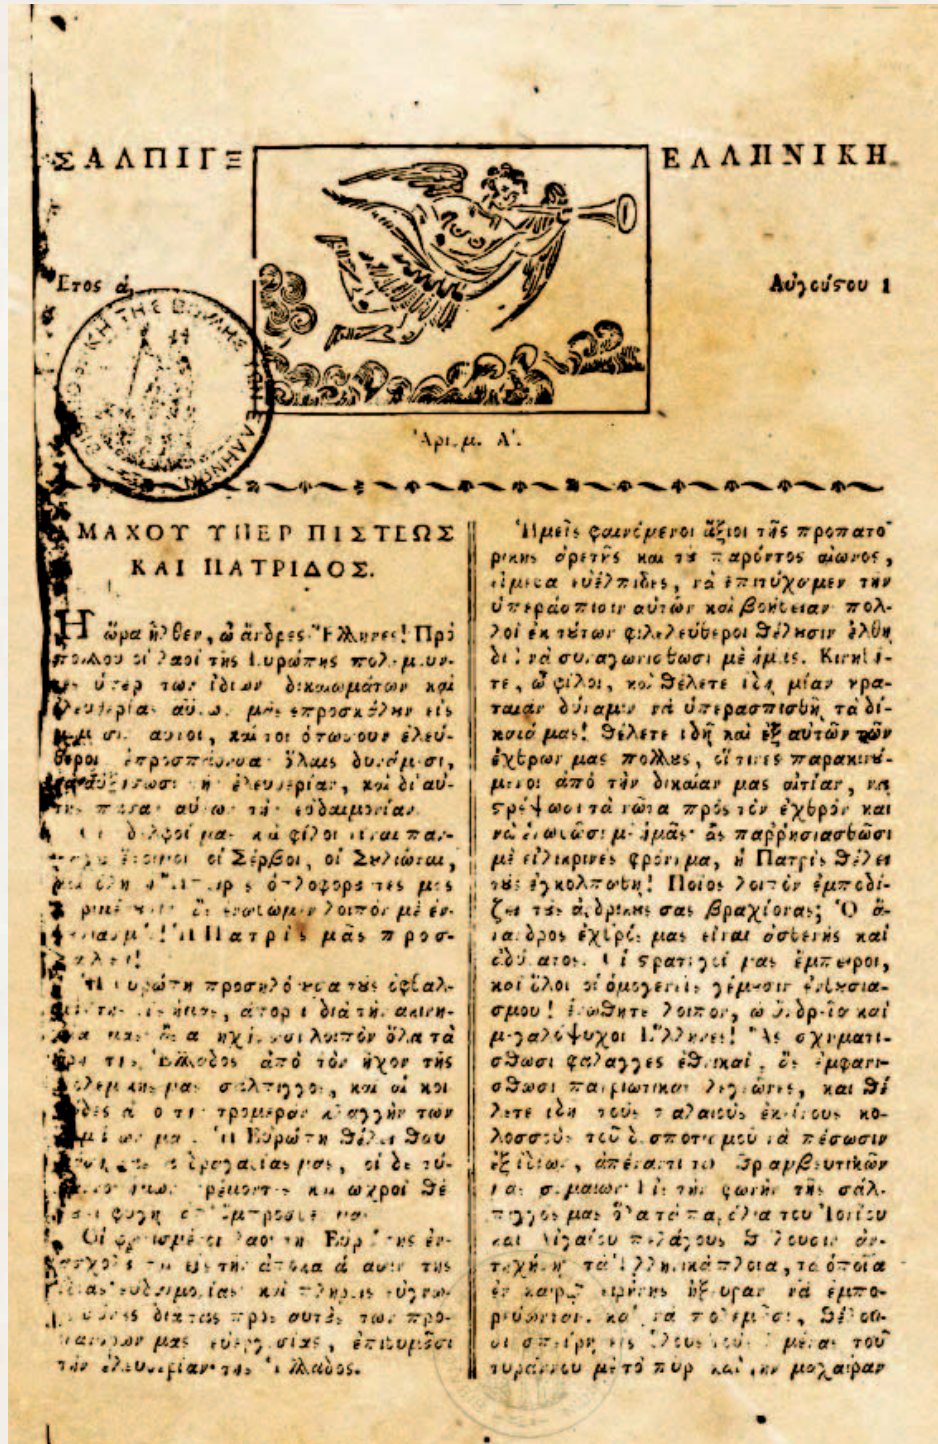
ΣΑΛΠΙΓΞ ΕΛΛΗΝΙΚΗ.

Έτος ά. Αὐγούστου 1

Ἀριθμ. Α'.

ΜΑΧΟΥ ΥΠΕΡ ΠΙΣΤΕΩΣ ΚΑΙ ΠΑΤΡΙΔΟΣ.

Η ὥρα ἦλθεν, ὦ ἄνδρες Ἕλληνες! Πρὸ πολλοῦ οἱ λαοὶ τῆς Εὐρώπης πολεμοῦντες ὑπὲρ τῶν ἰδίων δικαιωμάτων καὶ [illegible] αὐτῶν, μᾶς ἐπροσκάλουν εἰς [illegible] αὐτοί, καὶ τοι ὅπωσοῦν ἐλεύθεροι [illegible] ὅλαις δυνάμεσι, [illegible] τὴν ἐλευθερίαν, καὶ δι' αὐτῆς πᾶσαν αὐτῶν τὴν εὐδαιμονίαν.

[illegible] ἀδελφοί μας καὶ φίλοι εἶναι παντοῦ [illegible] οἱ Σέρβοι, οἱ Σουλιῶται, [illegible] ὁπλοφόροι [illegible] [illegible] λοιπὸν μὲ ἐν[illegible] ἡ Πατρίς μᾶς προσ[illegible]!

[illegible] Εὐρώπη προσηλόνουσα τοὺς ὀφθαλμούς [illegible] ἀπορεῖ διὰ τὴν ἀκινησίαν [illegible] λοιπὸν ὅλα τὰ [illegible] ἀπὸ τὸν ἦχον τῆς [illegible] σάλπιγγος, καὶ αἱ κοι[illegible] τρομεροὶ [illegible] τῶν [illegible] Ἡ Εὐρώπη θέλει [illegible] ἐργασίας μας, οἱ δὲ τύ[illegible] ὠχροὶ θέ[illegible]

Οἱ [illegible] Εὐρώπης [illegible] τῆς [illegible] καὶ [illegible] διὰ τας πρὸς αὐτοὺς τῶν προπάτορων μας εὐεργεσίας, ἐπιθυμοῦσι τὴν ἐλευθερίαν τῆς Ἑλλάδος.

Ἡμεῖς φαινόμενοι ἄξιοι τῆς προπατορικῆς ἀρετῆς καὶ τοῦ παρόντος αἰῶνος, εἴμεθα εὐέλπιδες, νὰ ἐπιτύχωμεν τὴν ὑπεράσπισιν αὐτῶν καὶ βοήθειαν πολλοὶ ἐκ τούτων φιλελεύθεροι θέλουσιν ἔλθη διὰ νὰ συναγωνισθῶσι μὲ ἡμᾶς. Κινηθῆτε, ὦ φίλοι, καὶ θέλετε ἰδῆ μίαν κραταιὰν δύναμιν νὰ ὑπερασπισθῇ τὰ δίκαιά μας! Θέλετε ἰδῆ καὶ ἐξ αὐτῶν τῶν ἐχθρῶν μας πολλούς, οἵτινες παρακινούμενοι ἀπὸ τὴν δικαίαν μας αἰτίαν, νὰ στρέψωσι τὰ νῶτα πρὸς τὸν ἐχθρὸν καὶ νὰ ἑνωθῶσι μὲ ἡμᾶς· ἂς παρρησιασθῶσι μὲ εἰλικρινὲς φρόνημα, ἡ Πατρὶς θέλει τοὺς ἐγκολπωθῆ! Ποῖος λοιπὸν ἐμποδίζει τὸν ἀνδρικόν σας βραχίονα; Ὁ ἄνανδρος ἐχθρός μας εἶναι ἀσθενὴς καὶ ἀδύνατος. Οἱ στρατηγοί μας ἔμπειροι, καὶ ὅλοι οἱ ὁμογενεῖς γέμουσιν ἐνθουσιασμοῦ! Ἑνωθῆτε λοιπόν, ὦ ἀνδρεῖοι καὶ μεγαλόψυχοι Ἕλληνες! Ἂς σχηματισθῶσι φάλαγγες ἐθνικαί, ἂς ἐμφανισθῶσι πατριωτικοὶ λεγεῶνες, καὶ θέλετε ἰδῆ τοὺς παλαιοὺς ἐκείνους κολοσσοὺς τοῦ δεσποτισμοῦ νὰ πέσωσιν ἐξ ἰδίων, ἀπέναντι τῶν θριαμβευτικῶν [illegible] τὴν φωνὴν τῆς σάλπιγγος μας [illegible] τοῦ Ἰονίου καὶ Αἰγαίου πελάγους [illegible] τὰ Ἑλληνικὰ πλοῖα, τὰ ὁποῖα ἐν καιρῷ εἰρήνης ἤξευραν νὰ ἐμπορεύωνται, καὶ νὰ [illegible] οἱ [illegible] τοῦ τυράννου μὲ τὸ πῦρ καὶ τὴν μάχαιραν